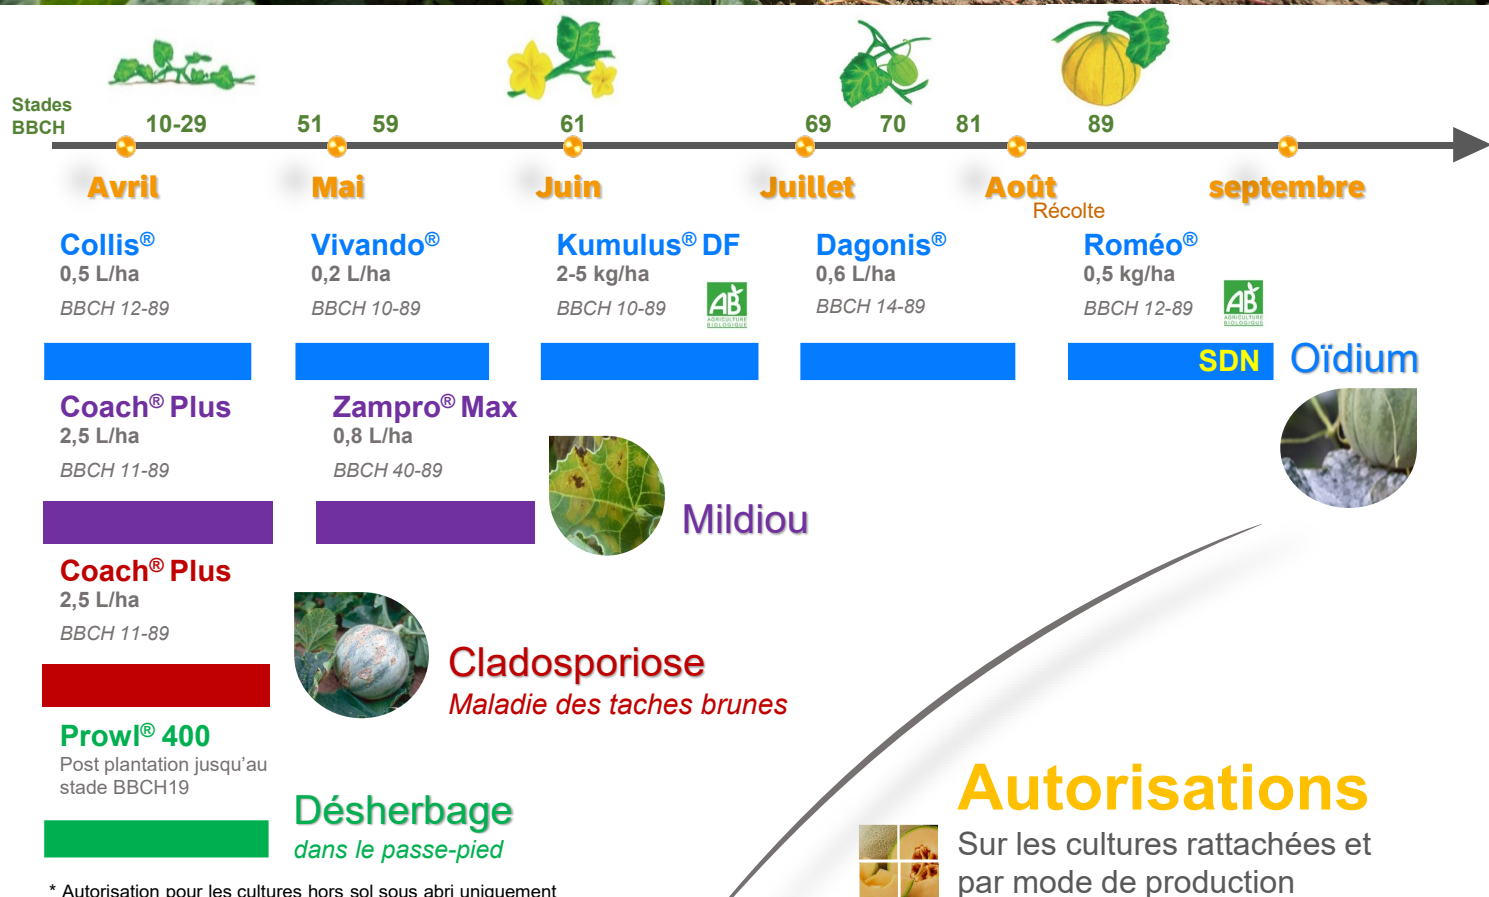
Stades BBCH

10-29 51 59 61 69 70 81 89

Avril Mai Juin Juillet Août septembre

Récolte

Collis®
0,5 L/ha
BBCH 12-89

Vivando®
0,2 L/ha
BBCH 10-89

Kumulus® DF
2-5 kg/ha
BBCH 10-89

AB
AGRICULTURE BIOLOGIQUE

Dagonis®
0,6 L/ha
BBCH 14-89

Roméo®
0,5 kg/ha
BBCH 12-89

AB
AGRICULTURE BIOLOGIQUE

SDN

Oïdium

Coach® Plus
2,5 L/ha
BBCH 11-89

Zampro® Max
0,8 L/ha
BBCH 40-89

Mildiou

Coach® Plus
2,5 L/ha
BBCH 11-89

Cladosporiose
Maladie des taches brunes

Prowl® 400
Post plantation jusqu'au stade BBCH19

Désherbage
dans le passe-pied

Autorisations
Sur les cultures rattachées et par mode de production

* Autorisation pour les cultures hors sol sous abri uniquement